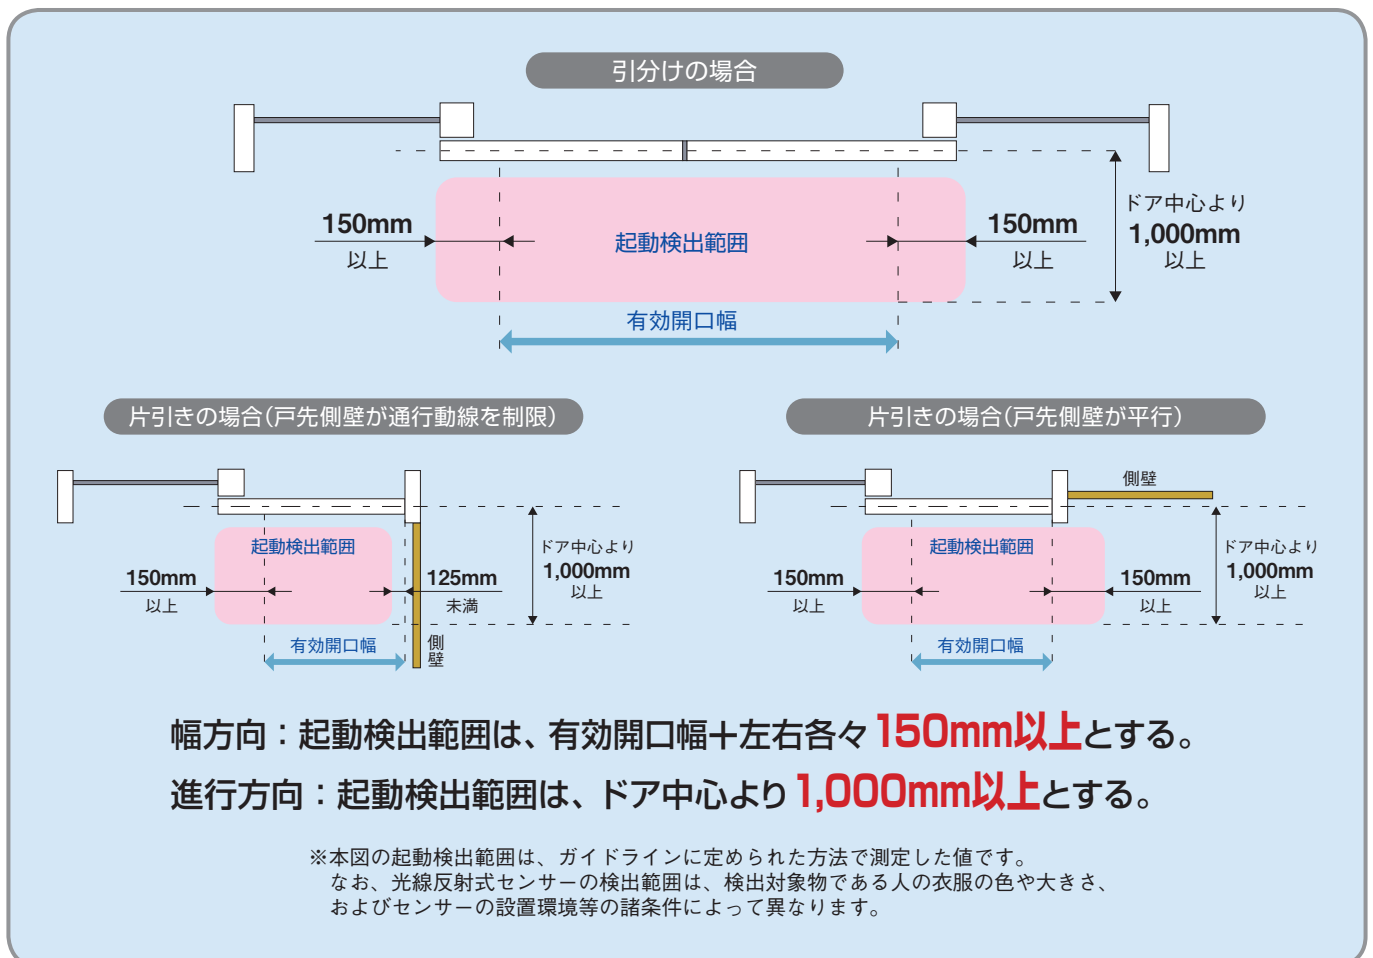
引分けの場合

150mm
以上

起動検出範囲

150mm
以上

ドア中心より
1,000mm
以上

有効開口幅

片引きの場合(戸先側壁が通行動線を制限)

起動検出範囲

150mm
以上

125mm
未満

ドア中心より
1,000mm
以上

有効開口幅

側壁

片引きの場合(戸先側壁が平行)

側壁

起動検出範囲

150mm
以上

150mm
以上

ドア中心より
1,000mm
以上

有効開口幅

幅方向：起動検出範囲は、有効開口幅+左右各々150mm以上とする。
進行方向：起動検出範囲は、ドア中心より1,000mm以上とする。

※本図の起動検出範囲は、ガイドラインに定められた方法で測定した値です。
なお、光線反射式センサーの検出範囲は、検出対象物である人の衣服の色や大きさ、およびセンサーの設置環境等の諸条件によって異なります。